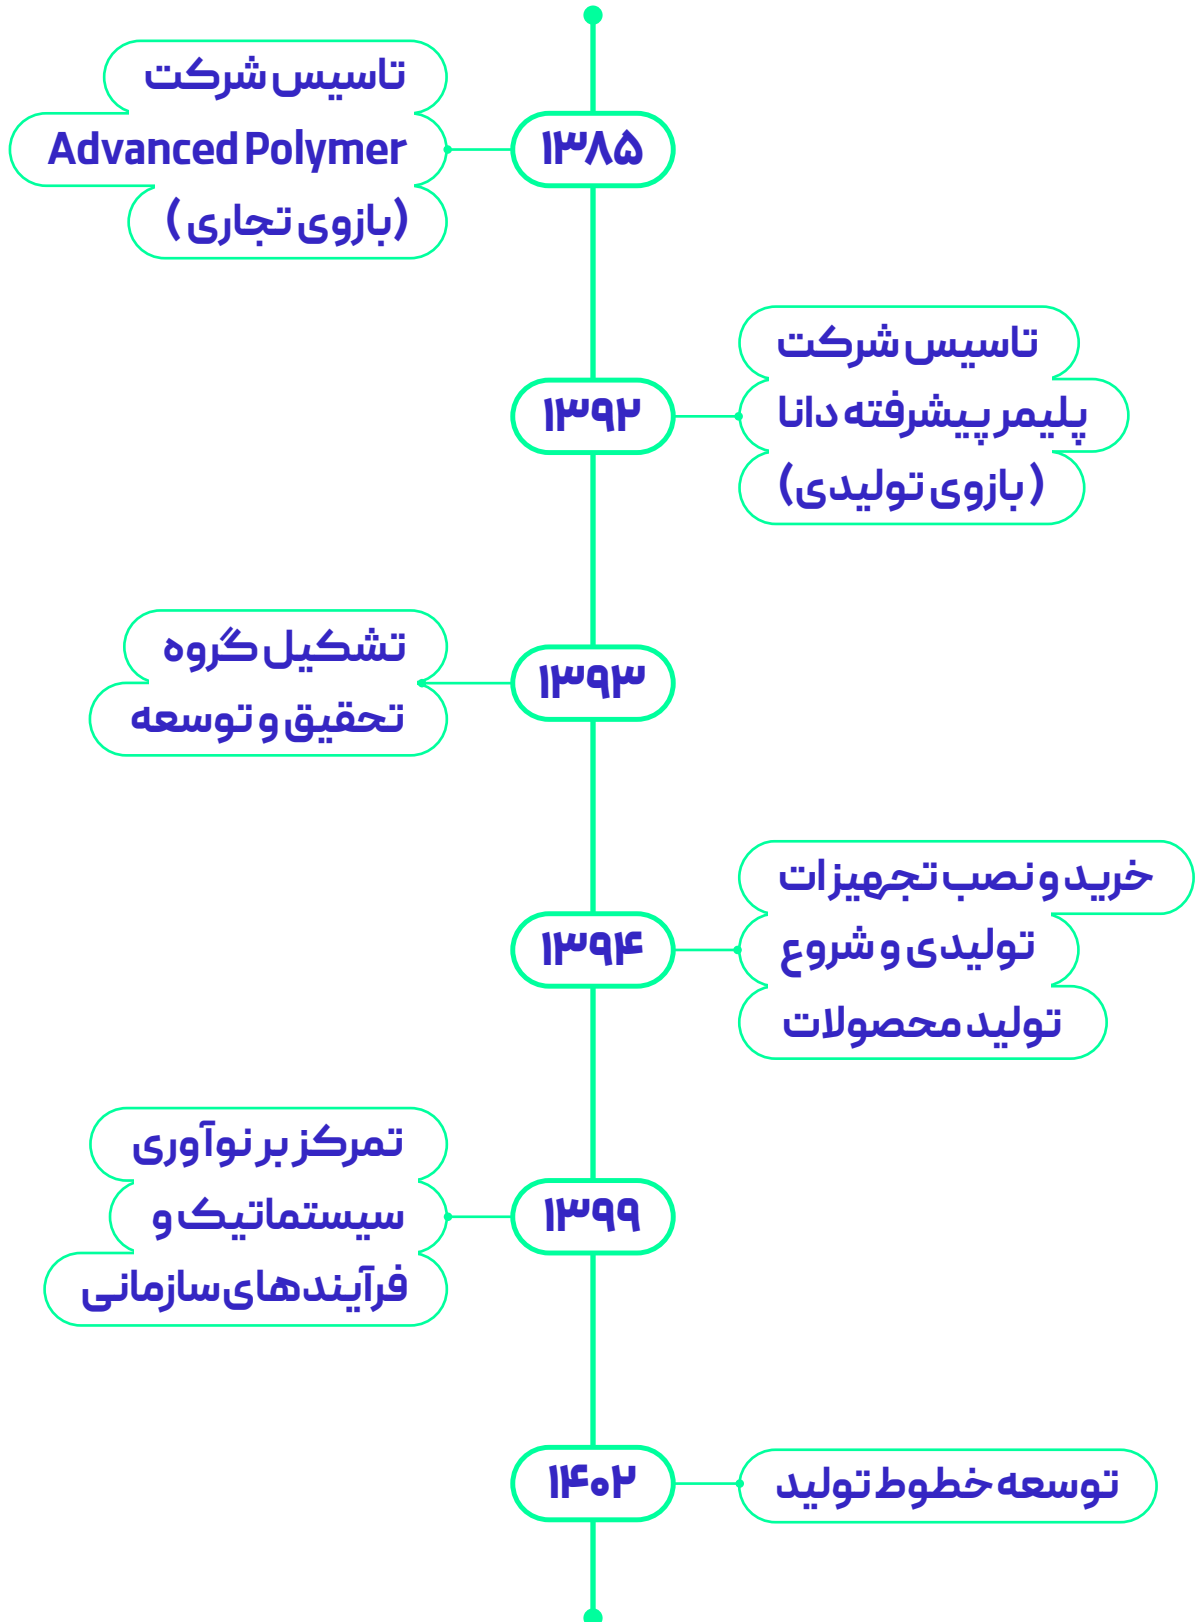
۱۳۸۵

تاسیس شرکت
Advanced Polymer
(بازوی تجاری)

۱۳۹۲

تاسیس شرکت
پلیمر پیشرفته دانا
(بازوی تولیدی)

۱۳۹۳

تشکیل گروه
تحقیق و توسعه

۱۳۹۴

خرید و نصب تجهیزات
تولیدی و شروع
تولید محصولات

۱۳۹۹

تمرکز بر نوآوری
سیستماتیک و
فرآیندهای سازمانی

۱۴۰۲

توسعه خطوط تولید